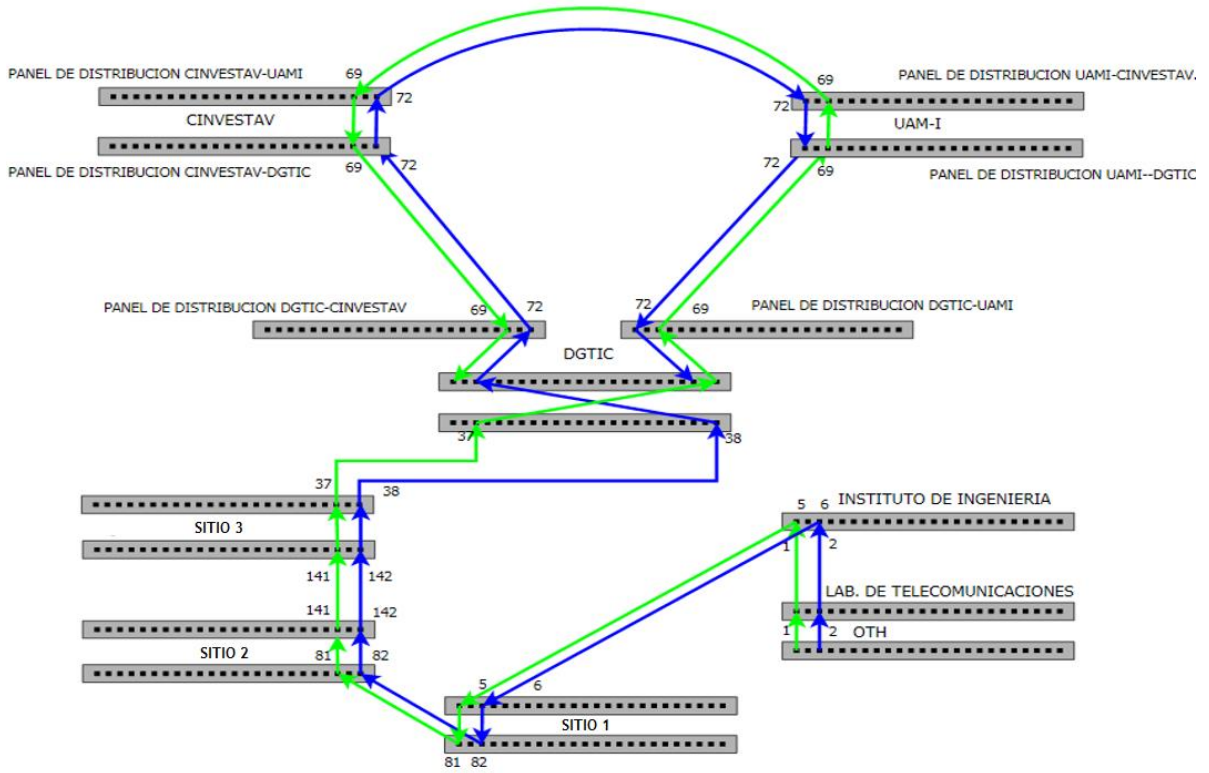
PANEL DE DISTRIBUCION CINVESTAV-UAMI
69
72
CINVESTAV
PANEL DE DISTRIBUCION CINVESTAV-DGTIC
69
72
69
PANEL DE DISTRIBUCION UAMI-CINVESTAV.
72
UAM-I
72
69
PANEL DE DISTRIBUCION UAMI--DGTIC
PANEL DE DISTRIBUCION DGTIC-CINVESTAV
69
72
72
69
PANEL DE DISTRIBUCION DGTIC-UAMI
DGTIC
37
38
37
38
SITIO 3
141
142
141
142
SITIO 2
81
82
5
6
INSTITUTO DE INGENIERIA
1
2
LAB. DE TELECOMUNICACIONES
1
2
OTH
5
6
SITIO 1
81
82